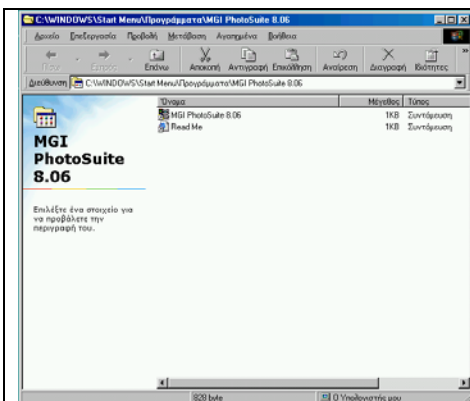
C:\WINDOWS\Start Menu\Προγράμματα\MGI PhotoSuite 8.06

Αρχείο Επεξεργασία Προβολή Μετάβαση Αγαπημένα Βοήθεια

Πίσω Εμπρός Επάνω Αποκοπή Αντιγραφή Επικόλληση Αναίρεση Διαγραφή Ιδιότητες

Διεύθυνση C:\WINDOWS\Start Menu\Προγράμματα\MGI PhotoSuite 8.06

MGI PhotoSuite 8.06

Επιλέξτε ένα στοιχείο για να προβάλετε την περιγραφή του.

| Όνομα | Μέγεθος | Τύπος |
|---|---|---|
| MGI PhotoSuite 8.06 | 1KB | Συντόμευση |
| Read Me | 1KB | Συντόμευση |

829 byte

Ο Υπολογιστής μου